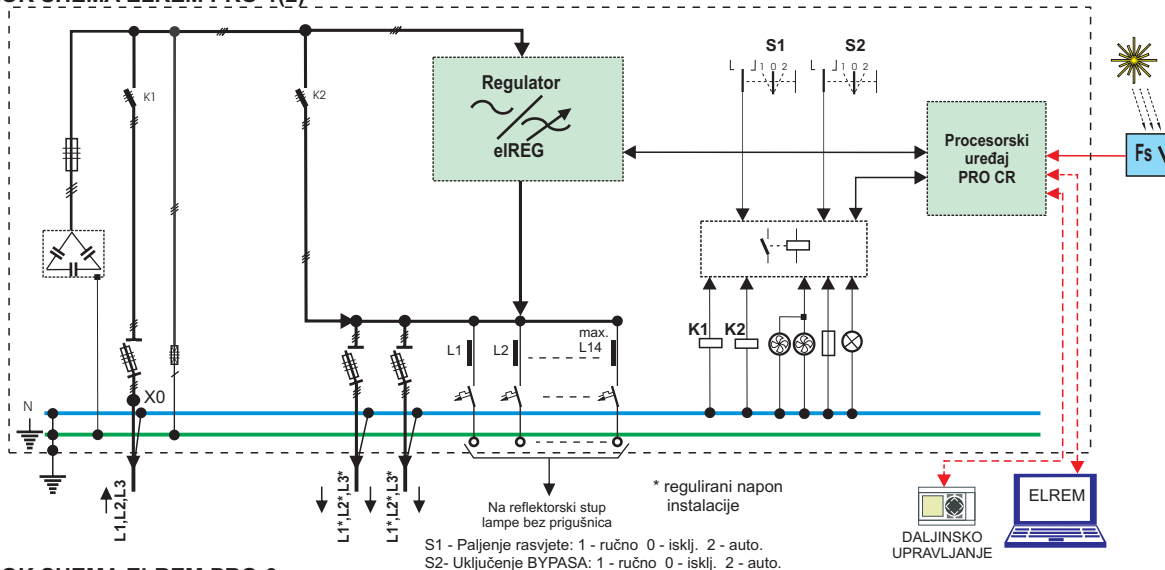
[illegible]

S1
S2
1 0 2
1 0 2
K1
K2
Regulator
elREG
Procesorski uređaj PRO CR
Fs
N
X0
L1
L2
max. L14
K1
K2
ELREM
L1,L2,L3
L1*,L2*,L3*
L1*,L2*,L3*
* regulirani napon instalacije
Na reflektorski stup lampe bez prigušnica
S1 - Paljenje rasvjete: 1 - ručno 0 - isklj. 2 - auto.
S2- Uključenje BYPASA: 1 - ručno 0 - isklj. 2 - auto.
DALJINSKO UPRAVLJANJE
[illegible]